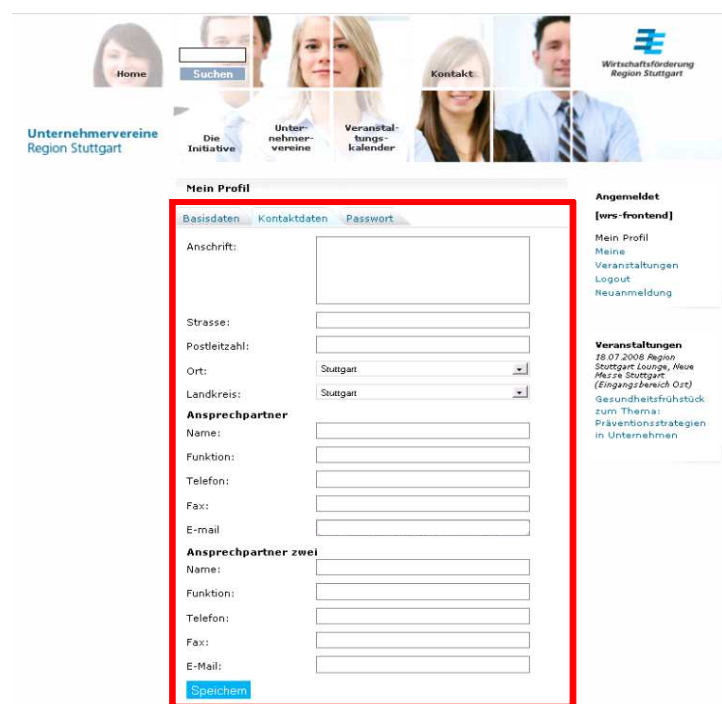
Home

Suchen

Kontakt

Wirtschaftsförderung Region Stuttgart

Unternehmervereine Region Stuttgart

Die Initiative

Unternehmervereine

Veranstaltungskalender

Mein Profil

Basisdaten Kontaktdaten Passwort

Anschrift:

Strasse:

Postleitzahl:

Ort: Stuttgart

Landkreis: Stuttgart

Ansprechpartner

Name:

Funktion:

Telefon:

Fax:

E-mail

Ansprechpartner zwei

Name:

Funktion:

Telefon:

Fax:

E-Mail:

Speichern

Angemeldet

[wrs-frontend]

Mein Profil
Meine Veranstaltungen
Logout
Neuanmeldung

Veranstaltungen

18.07.2008 Region Stuttgart Lounge, Neue Messe Stuttgart (Eingangsbereich Ost)
Gesundheitsfrühstück zum Thema: Präventionsstrategien in Unternehmen